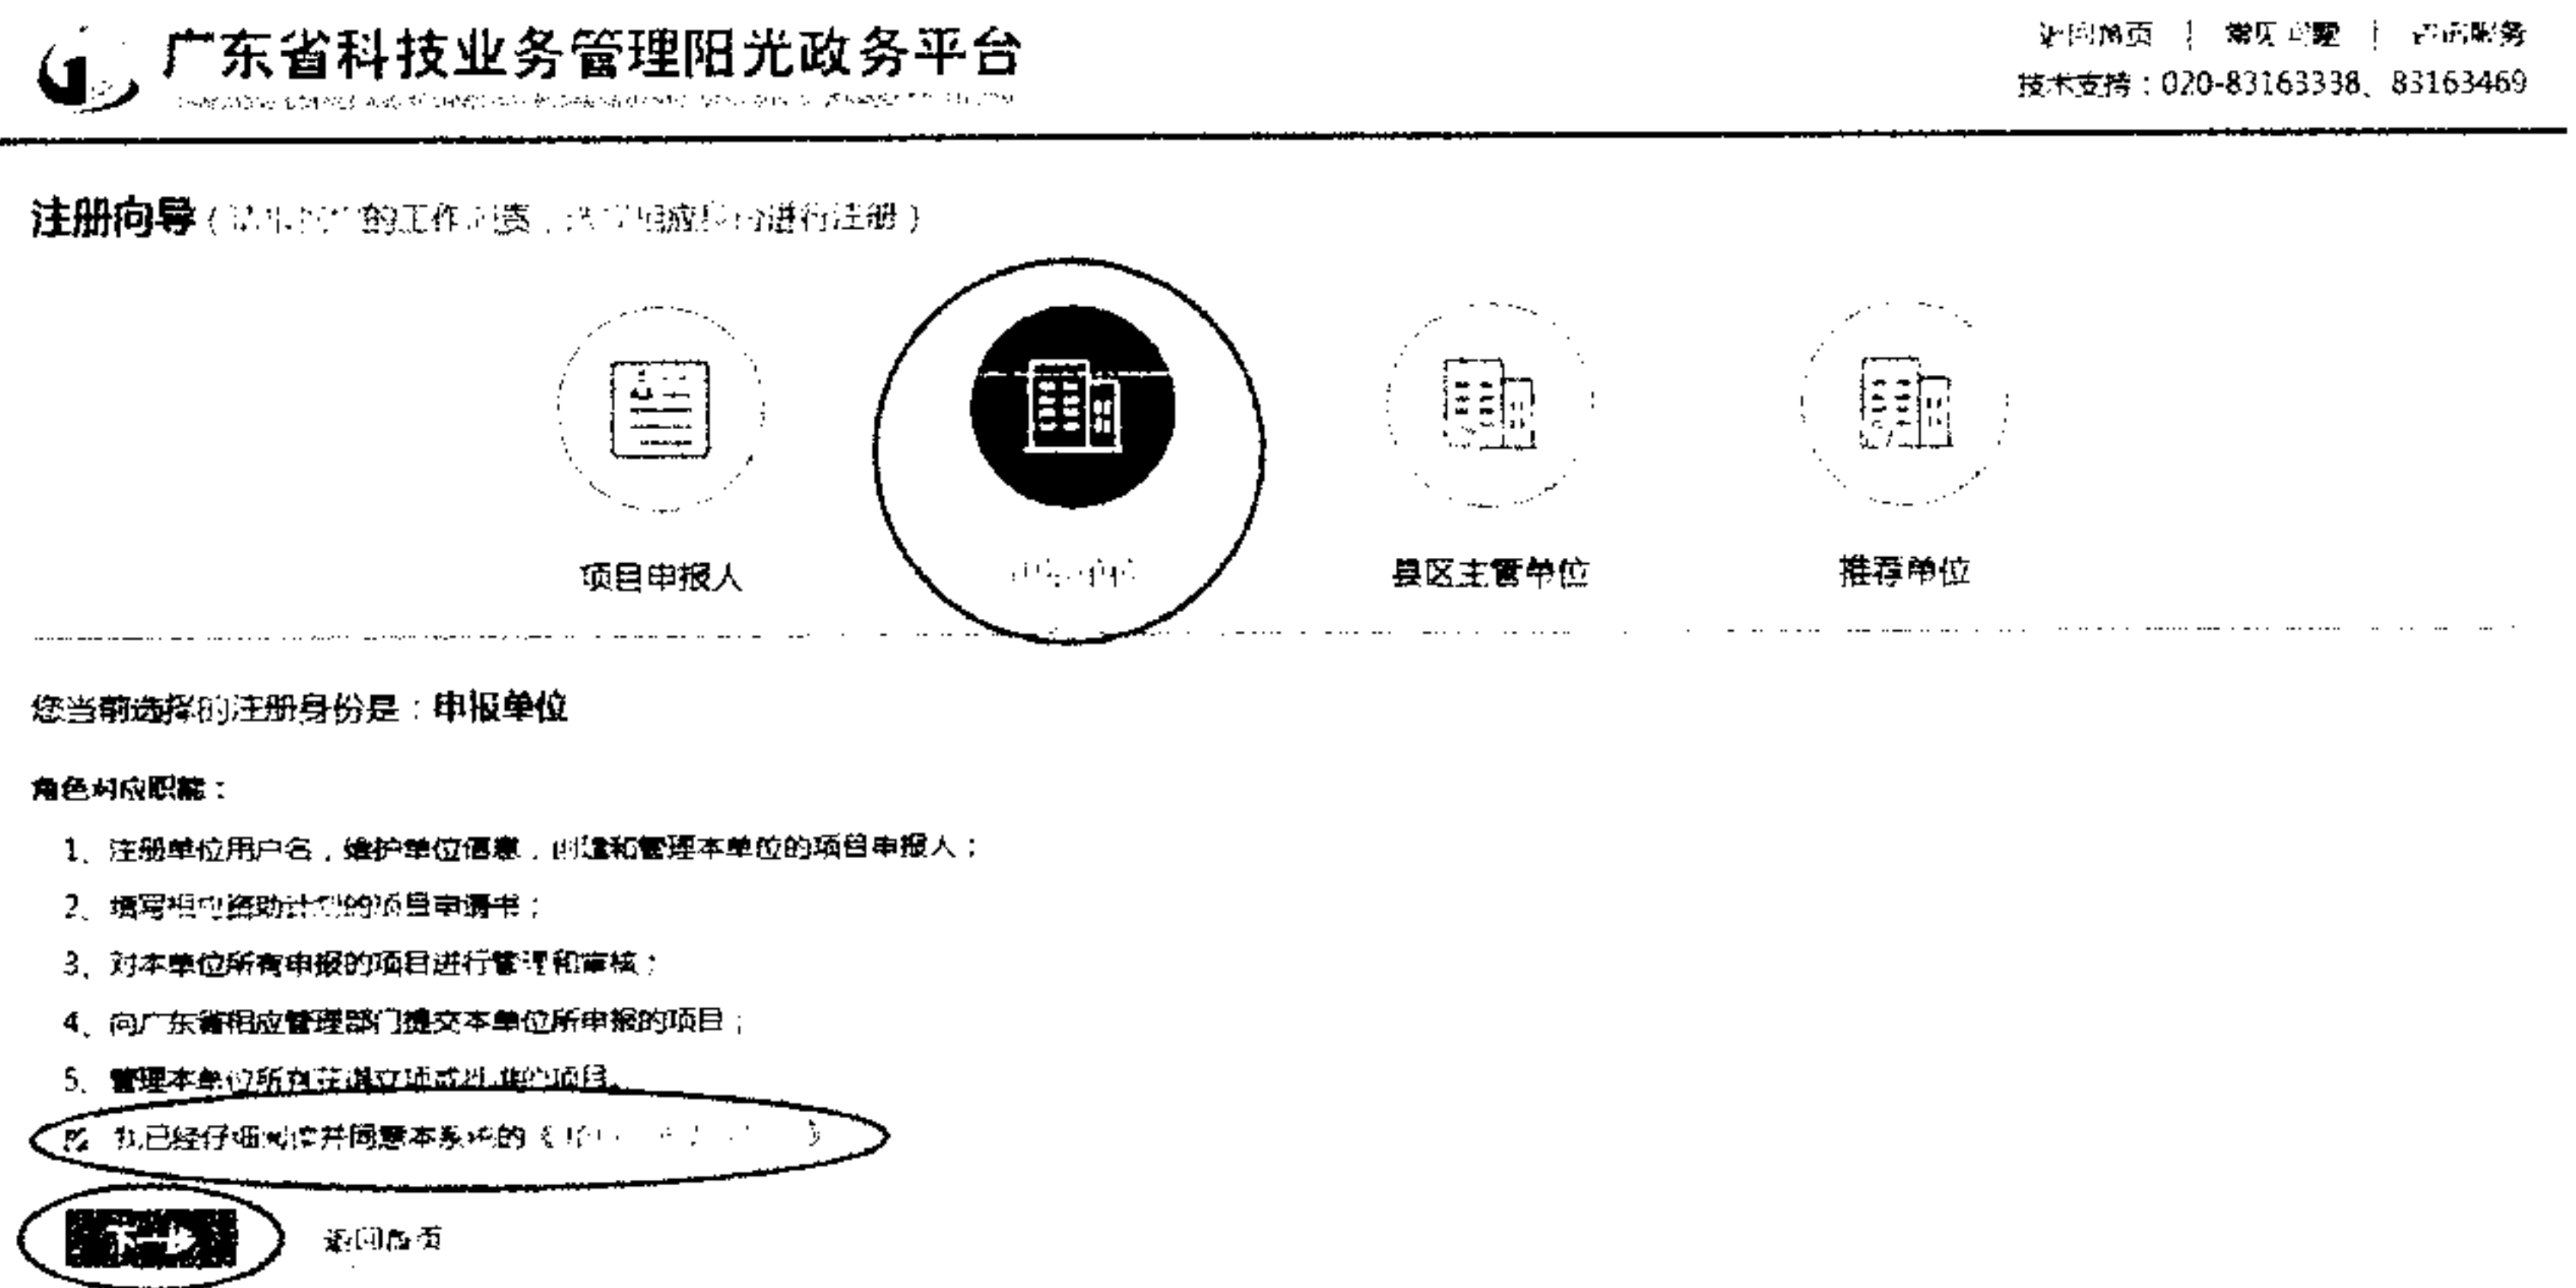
广东省科技业务管理阳光政务平台
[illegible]

返回首页 | 常见问题 | 在线服务
技术支持：020-83163338、83163469

注册向导（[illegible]的工作职责，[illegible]进行注册）

项目申报人
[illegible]
县区主管单位
推荐单位

您当前选择的注册身份是：申报单位

角色对应职能：

1、注册单位用户名，维护单位信息，创建和管理本单位的项目申报人；

2、填写相应资助计划的项目申请书；

3、对本单位所有申报的项目进行管理和审核；

4、向广东省相应管理部门提交本单位所申报的项目；

5、管理本单位所有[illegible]的项目。

我已经仔细阅读并同意本系统的《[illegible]》

下一步
返回首页